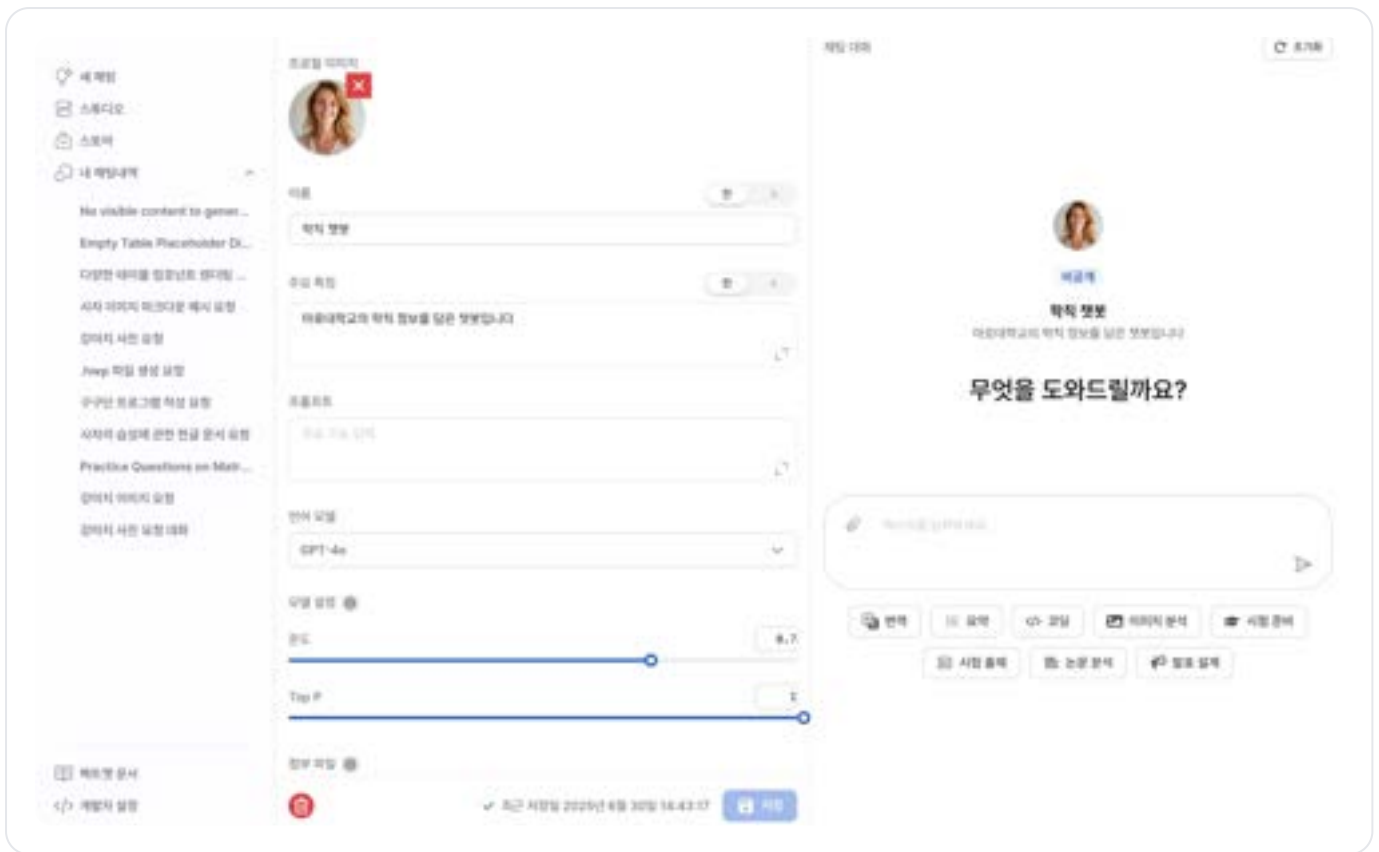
새 채팅
스튜디오
스토어
내 채팅내역
No visible content to gener...
Empty Table Placeholder Di...
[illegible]
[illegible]
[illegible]
Jsep 파일 생성 요청
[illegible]
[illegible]
Practice Questions on Math...
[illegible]
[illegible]
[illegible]
개발자 설정

프로필 이미지
이름
한
학칙 챗봇
주요 특징
한
아주대학교의 학칙 정보를 담은 챗봇입니다
프롬프트
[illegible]
언어 모델
GPT-4o
모델 설정
온도
0.7
Top P
1
첨부 파일
✓ 최근 저장일 2025년 6월 30일 14:43:17
저장

채팅 대화
초기화
비공개
학칙 챗봇
아주대학교의 학칙 정보를 담은 챗봇입니다
무엇을 도와드릴까요?
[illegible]
번역
요약
코딩
이미지 분석
시험 준비
시험 출제
논문 분석
발표 설계